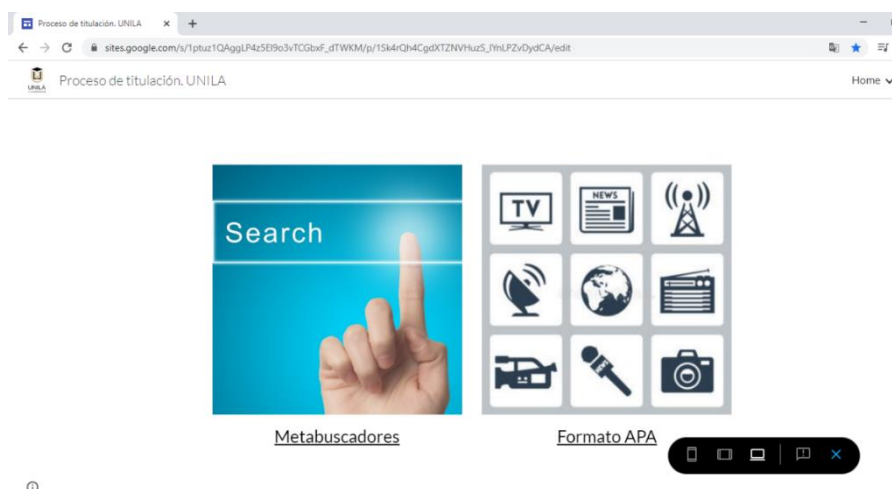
Proceso de titulación. UNILA ×

sites.google.com/s/1ptuz1QAggLP4z5El9o3vTCGbxF_dTWKM/p/1Sk4rQh4CgdXTZNVHuzS_lYnLPZvDydCA/edit

UNILA

Proceso de titulación. UNILA

Home

Search

TV

NEWS

Metabuscadores

Formato APA